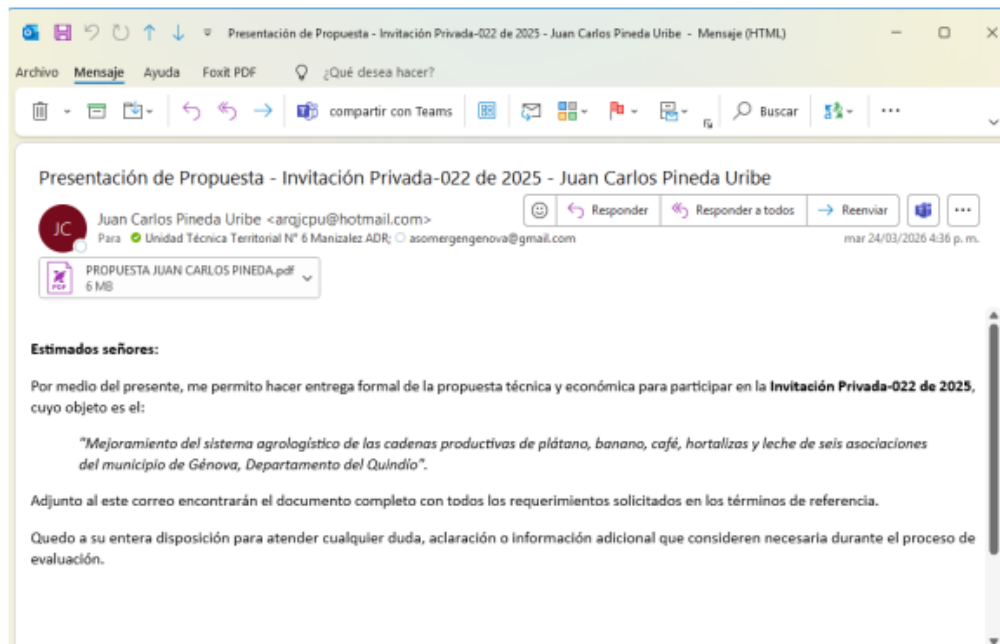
Presentación de Propuesta - Invitación Privada-022 de 2025 - Juan Carlos Pineda Uribe - Mensaje (HTML)

Archivo Mensaje Ayuda Foxit PDF ¿Qué desea hacer?

compartir con Teams Buscar

Presentación de Propuesta - Invitación Privada-022 de 2025 - Juan Carlos Pineda Uribe

JC Juan Carlos Pineda Uribe <arqjcpu@hotmail.com>
Para Unidad Técnica Territorial N° 6 Manizalez ADR; asomergengenova@gmail.com

Responder Responder a todos Reenviar

mar 24/03/2026 4:36 p. m.

PROPUESTA JUAN CARLOS PINEDA.pdf
6 MB

**Estimados señores:**

Por medio del presente, me permito hacer entrega formal de la propuesta técnica y económica para participar en la **Invitación Privada-022 de 2025**, cuyo objeto es el:

*"Mejoramiento del sistema agrologístico de las cadenas productivas de plátano, banano, café, hortalizas y leche de seis asociaciones del municipio de Génova, Departamento del Quindío".*

Adjunto al este correo encontrarán el documento completo con todos los requerimientos solicitados en los términos de referencia.

Quedo a su entera disposición para atender cualquier duda, aclaración o información adicional que consideren necesaria durante el proceso de evaluación.